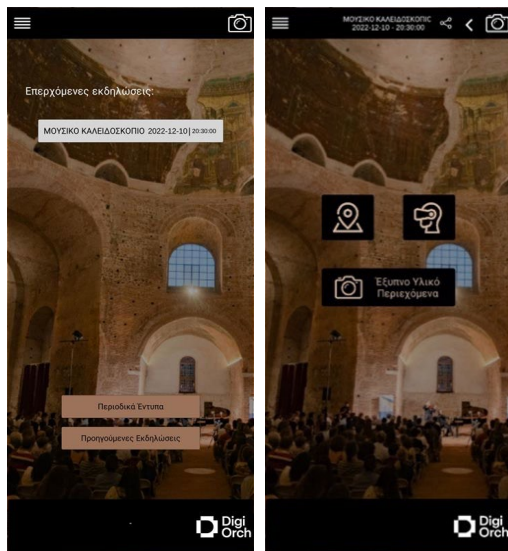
Επερχόμενες εκδηλώσεις:

ΜΟΥΣΙΚΟ ΚΑΛΕΙΔΟΣΚΟΠΙΟ 2022-12-10 | 20:30:00

Περιοδικά Έντυπα

Προηγούμενες Εκδηλώσεις

Digi Orch

ΜΟΥΣΙΚΟ ΚΑΛΕΙΔΟΣΚΟΠΙΟ
2022-12-10 - 20:30:00

Έξυπνο Υλικό Περιεχόμενα

Digi Orch